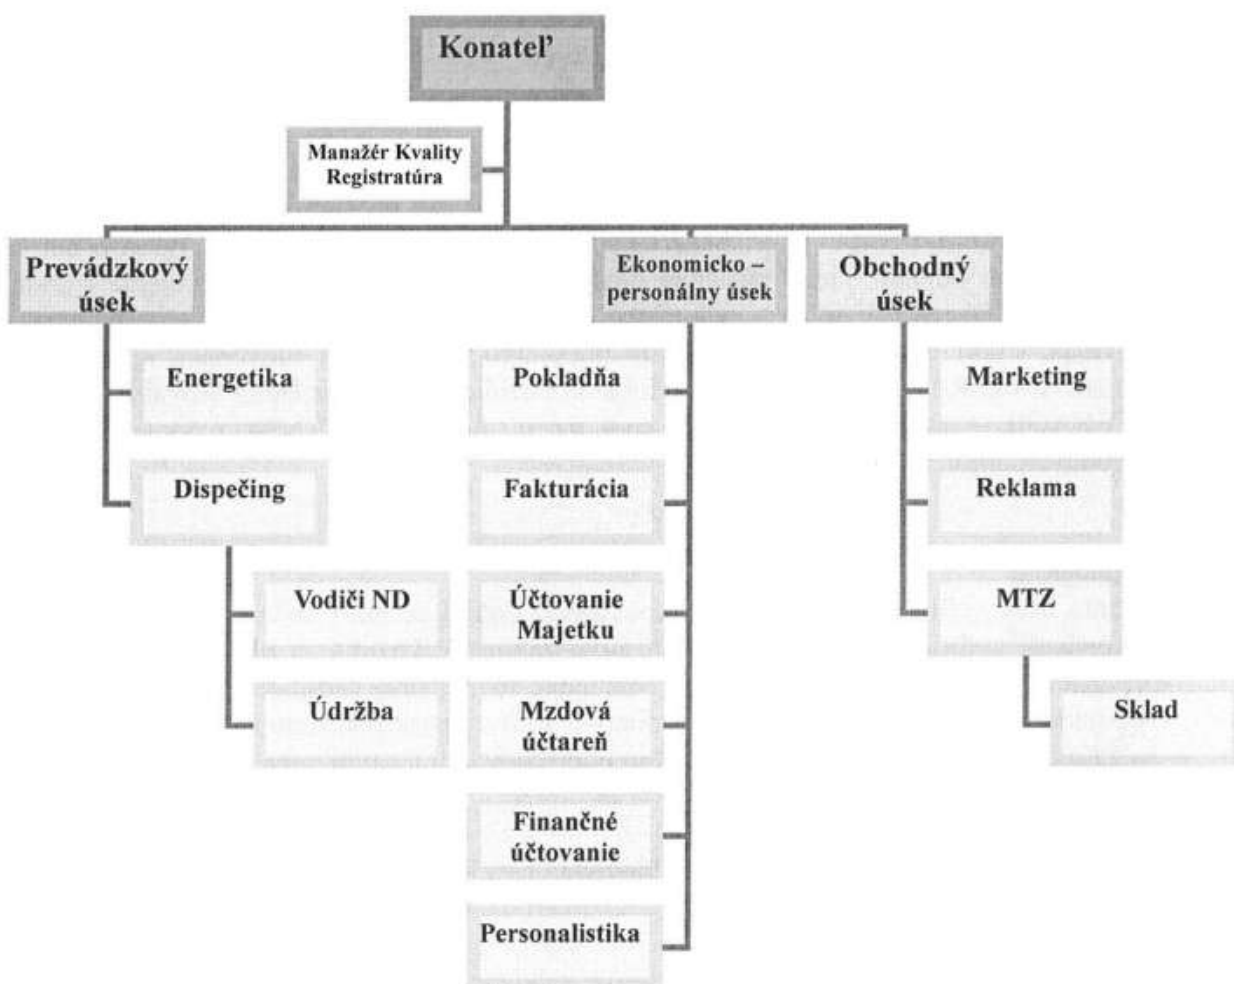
Konateľ

Manažér Kvality Registratúra

Prevádzkový úsek

Energetika

Dispečing

Vodiči ND

Údržba

Ekonomicko – personálny úsek

Pokladňa

Fakturácia

Účtovanie Majetku

Mzdová účtareň

Finančné účtovanie

Personalistika

Obchodný úsek

Marketing

Reklama

MTZ

Sklad